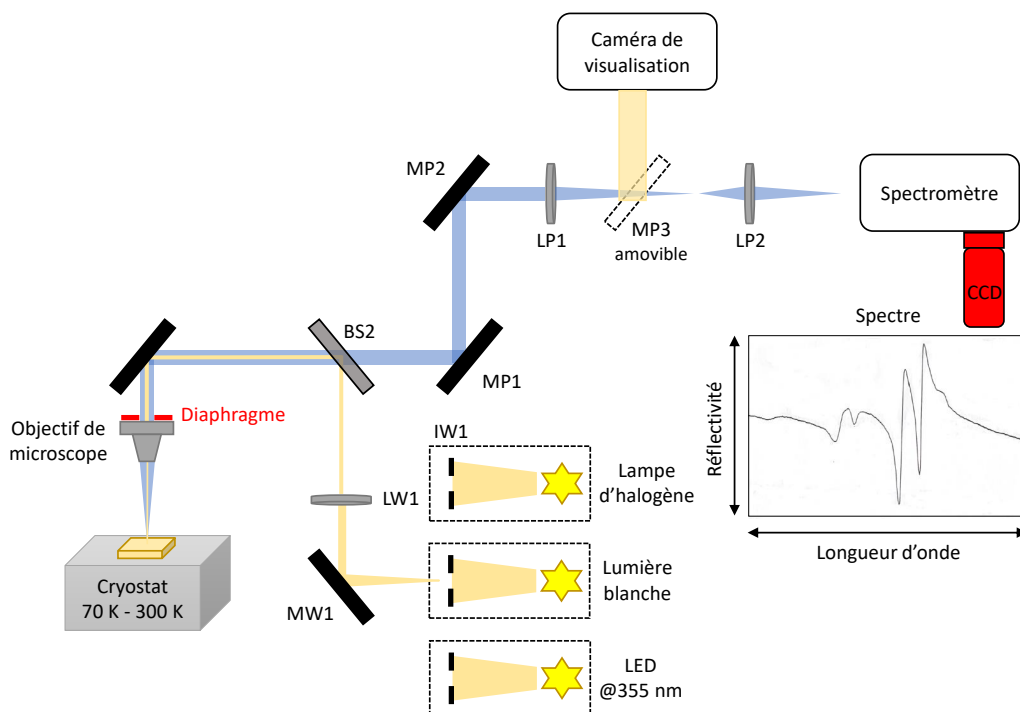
Caméra de visualisation

MP2

LP1

MP3 amovible

LP2

Spectromètre

CCD

BS2

MP1

Spectre

Réflectivité

Longueur d'onde

Diaphragme

Objectif de microscope

IW1

Lampe d'halogène

LW1

Lumière blanche

MW1

Cryostat
70 K - 300 K

LED
@355 nm